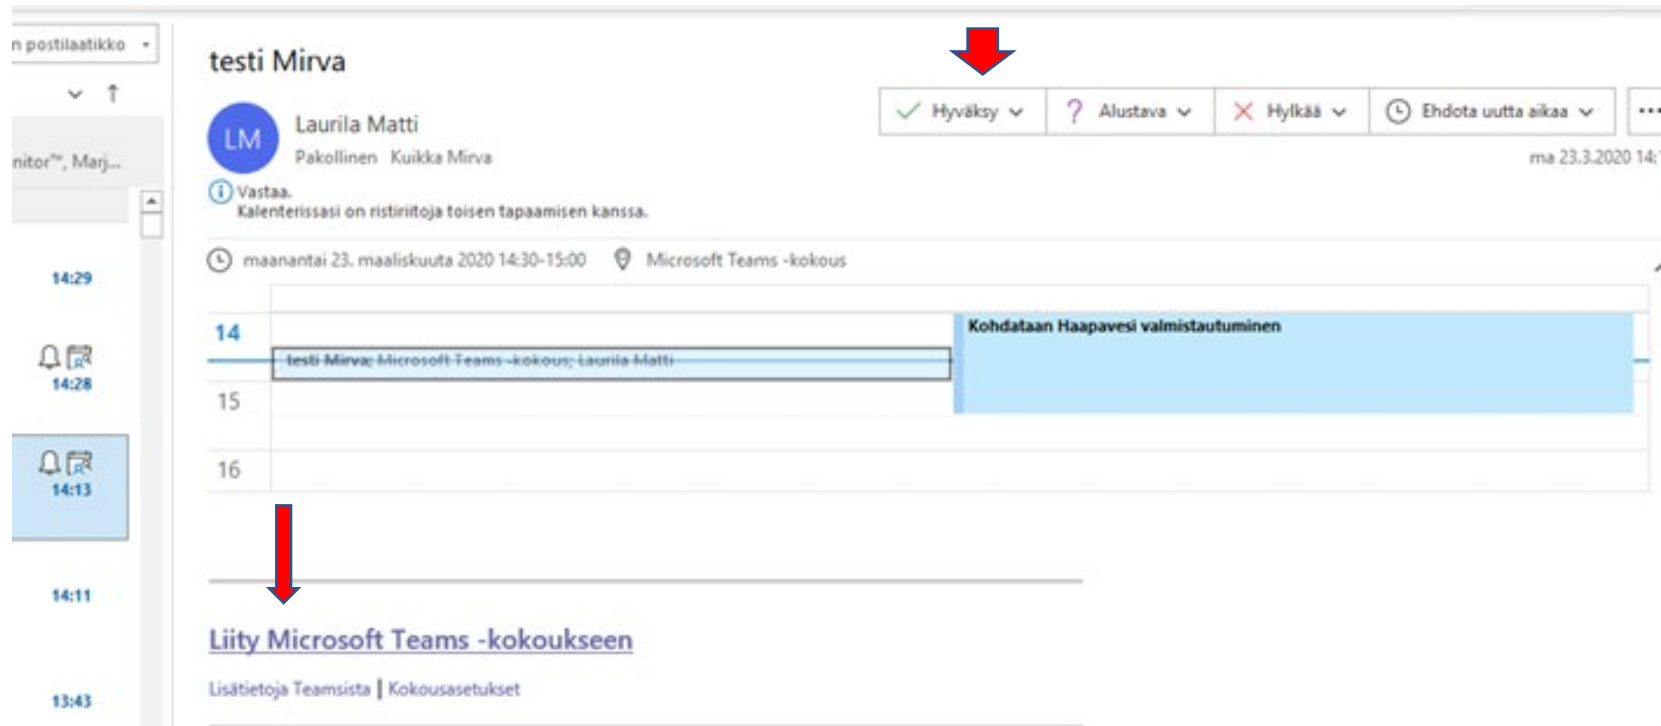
n postilaatikko

nitor™, Marj...

14:29

14:28

14:13

14:11

13:43

testi Mirva

Hyväksy | Alustava | Hylkää | Ehdota uutta aikaa | ...

LM

Laurila Matti

Pakollinen Kuikka Mirva

ma 23.3.2020 14:

Vastaa.
Kalenterissasi on ristiriitoja toisen tapaamisen kanssa.

maanantai 23. maaliskuuta 2020 14:30-15:00 Microsoft Teams -kokous

14

testi Mirva; Microsoft Teams -kokous; Laurila Matti

Kohdataan Haapavesi valmistautuminen

15

16

Liity Microsoft Teams -kokoukseen

Lisätietoja Teamsista | Kokousasetukset